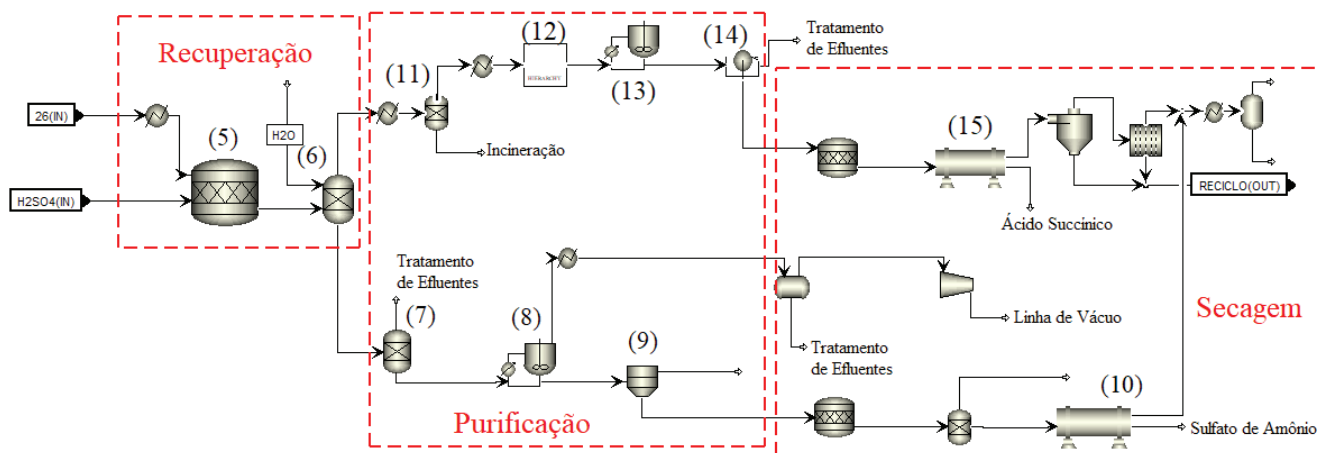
Recuperação

26(IN)

H2SO4(IN)

(5)

H2O

(6)

(11)

(12)

HIERARCHY

(13)

(14)

Tratamento de Efluentes

Incineração

(15)

Ácido Succínico

RECICLO(OUT)

Tratamento de Efluentes

(7)

(8)

(9)

Linha de Vácuo

Tratamento de Efluentes

Secagem

(10)

Sulfato de Amônio

Purificação